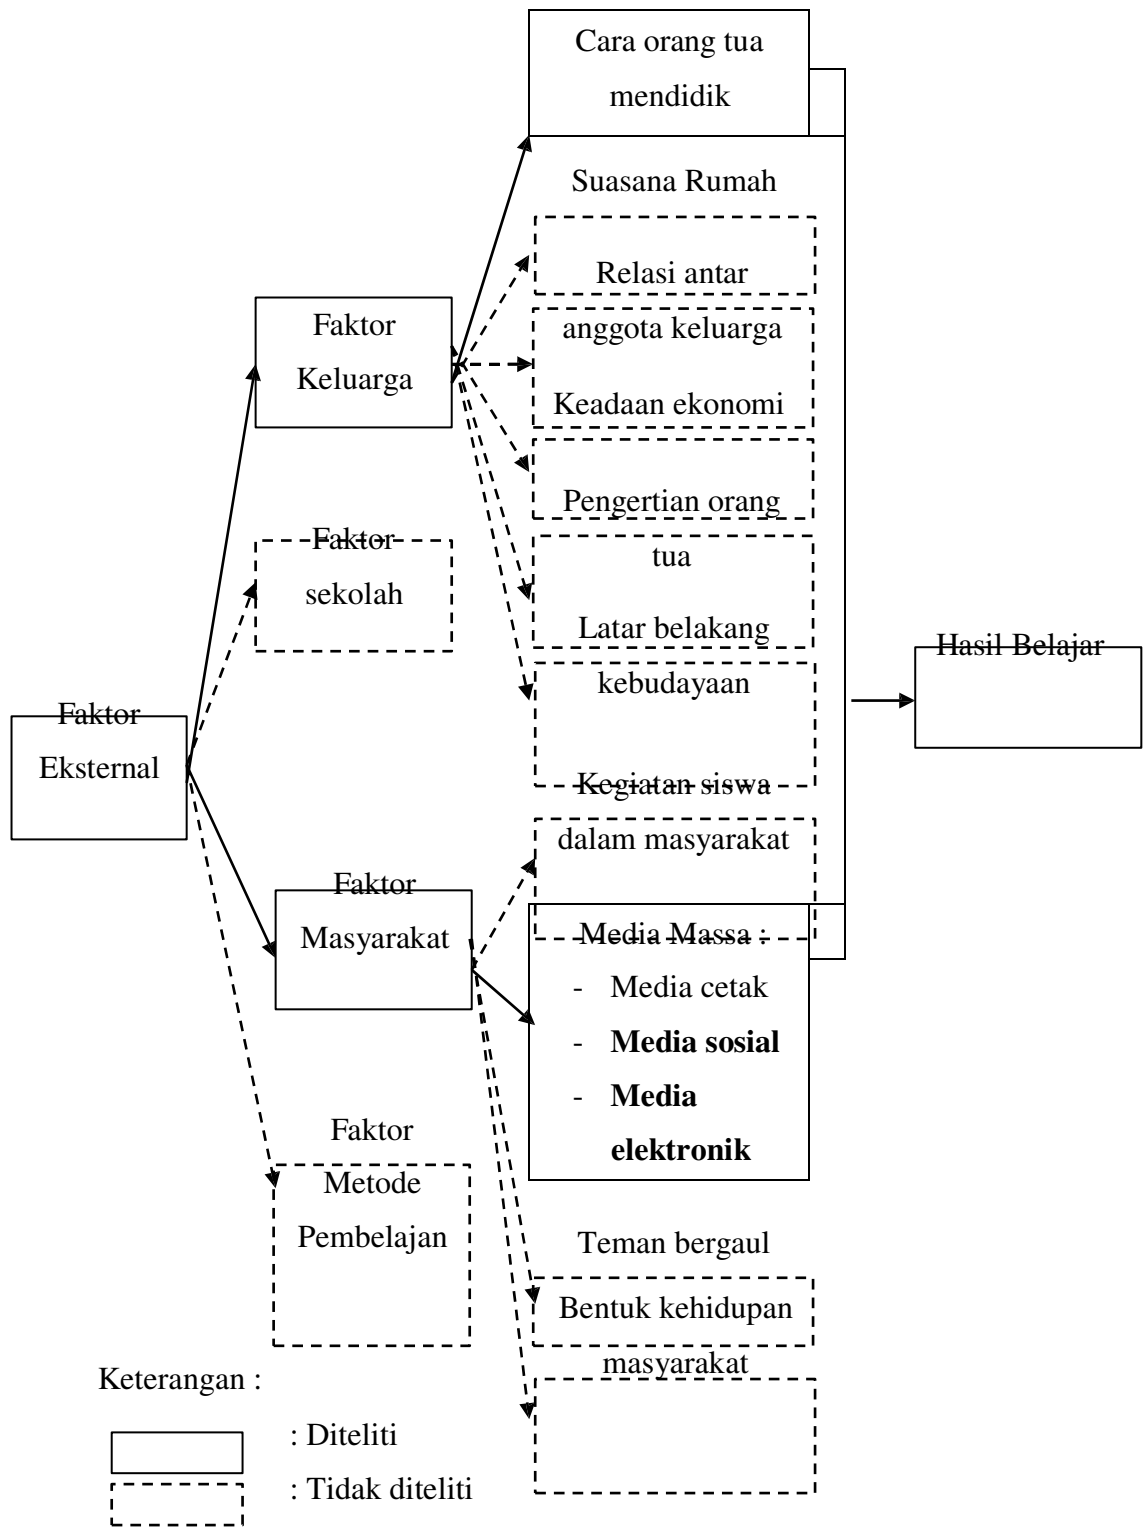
Cara orang tua mendidik

Suasana Rumah

Relasi antar anggota keluarga

Keadaan ekonomi

Pengertian orang tua

Latar belakang kebudayaan

Faktor Keluarga

Faktor sekolah

Faktor Eksternal

Hasil Belajar

Kegiatan siswa dalam masyarakat

Faktor Masyarakat

Media Massa :
- Media cetak
- **Media sosial**
- **Media elektronik**

Faktor Metode Pembelajan

Teman bergaul

Bentuk kehidupan masyarakat

Keterangan :

: Diteliti

: Tidak diteliti